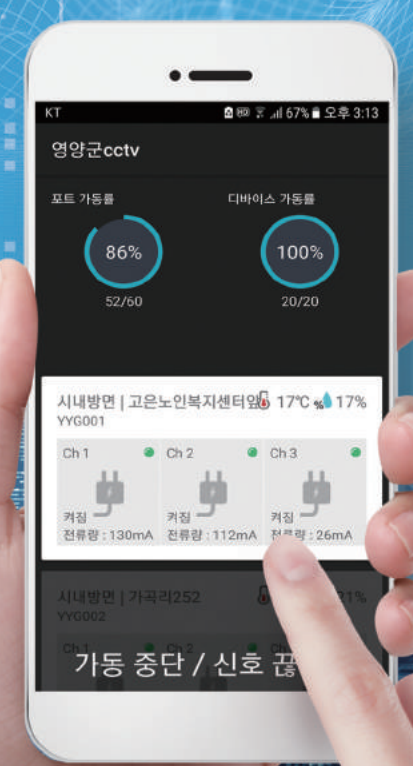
KT 67% 오후 3:13

영양군cctv

포트 가동률

86%

52/60

디바이스 가동률

100%

20/20

시내방면 | 고은노인복지센터옆 17℃ % 17%
YYG001

Ch 1
켜짐
전류량 : 130mA

Ch 2
켜짐
전류량 : 112mA

Ch 3
켜짐
전류량 : 26mA

시내방면 | 가곡리252 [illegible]1%
YYG002

Ch 1 Ch 2

가동 중단 / 신호 끊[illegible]